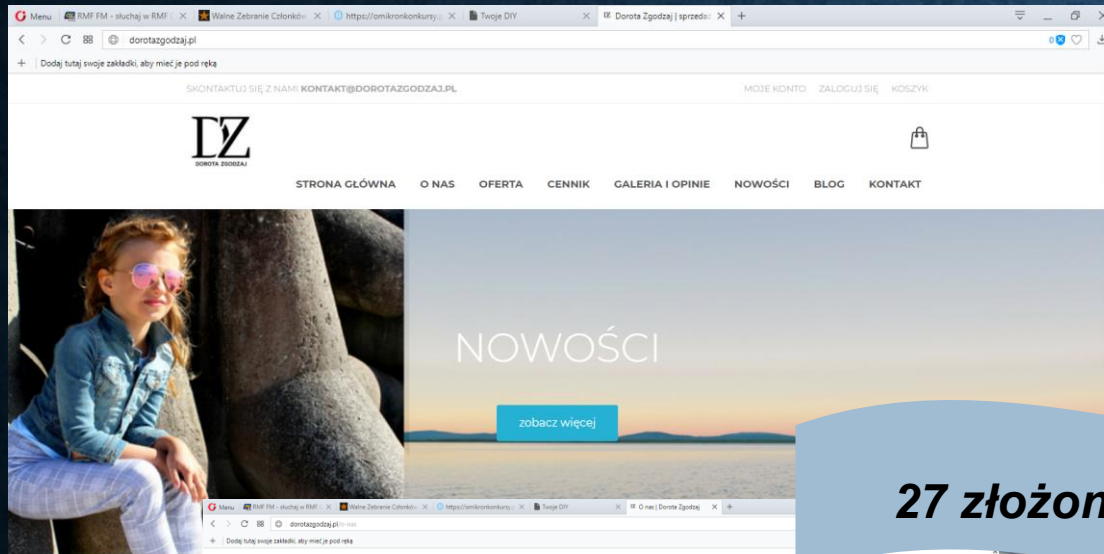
Menu | RMF FM - słuchaj w RMF | Walne Zebranie Członków | https://omikronkonkursy | Twoje DIY | DZ Dorota Zgodzaj | sprzeda | +

dorotazgodzaj.pl

Dodaj tutaj swoje zakładki, aby mieć je pod ręką

SKONTAKTUJ SIĘ Z NAMI: KONTAKT@DOROTAZGODZAJ.PL

MOJE KONTO ZALOGUJ SIĘ KOSZYK

DZ
DOROTA ZGODZAJ

STRONA GŁÓWNA O NAS OFERTA CENNIK GALERIA I OPINIE NOWOŚCI BLOG KONTAKT

NOWOŚCI

zobacz więcej

27 złożon

Menu | RMF FM - słuchaj w RMF | Walne Zebranie Członków | https://omikronkonkursy | Twoje DIY | DZ O nas | Dorota Zgodzaj | +

dorotazgodzaj.pl/o-nas

Dodaj tutaj swoje zakładki, aby mieć je pod ręką